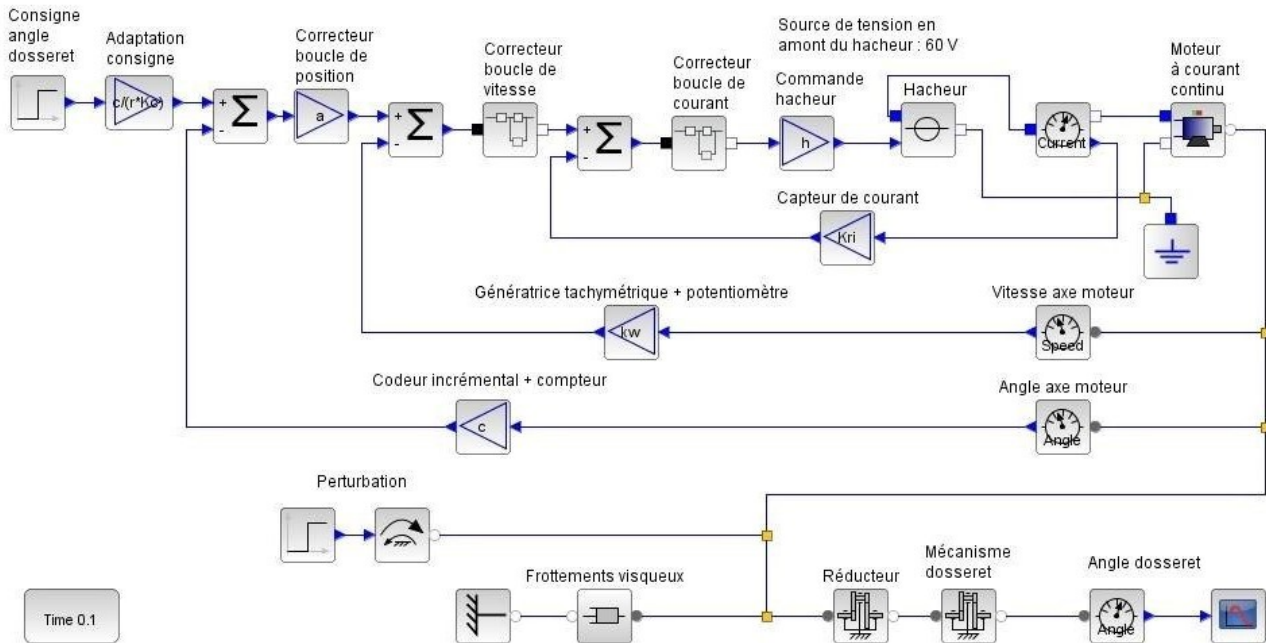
Consigne angle dosseret

Adaptation consigne

c/(r*Kc)

+
-
Σ

Correcteur boucle de position

a

+
-
Σ

Correcteur boucle de vitesse

+
-
Σ

Correcteur boucle de courant

Commande hacheur

h

Source de tension en amont du hacheur : 60 V

Hacheur

Current

Moteur à courant continu

Capteur de courant

Kri

Génératrice tachymétrique + potentiomètre

kw

Vitesse axe moteur

Speed

Codeur incrémental + compteur

c

Angle axe moteur

Angle

Perturbation

Frottements visqueux

Réducteur

Mécanisme dosseret

Angle dosseret

Angle

Time 0.1